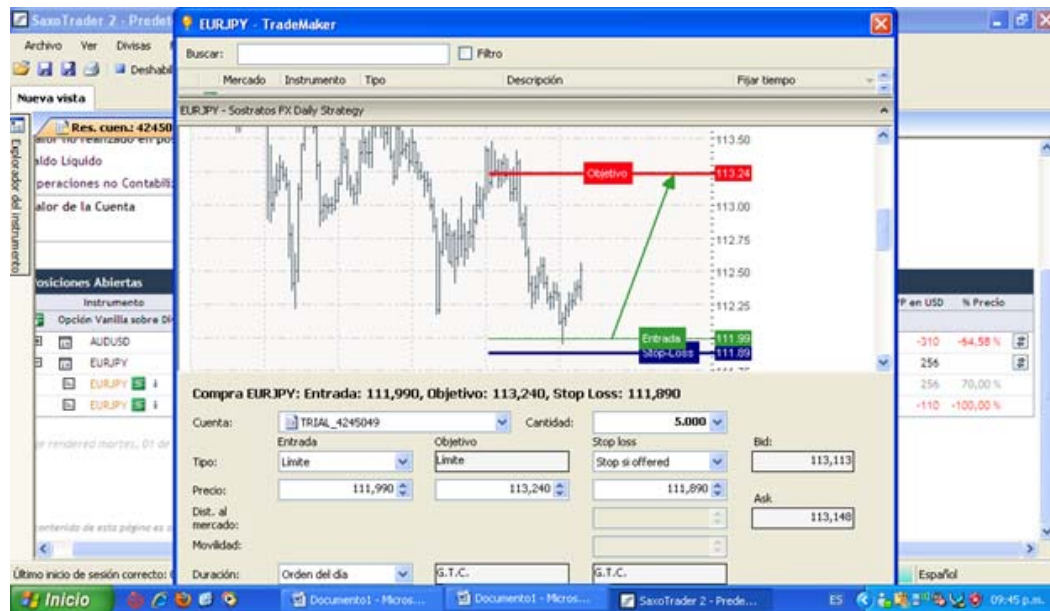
SaxoTrader 2 - Prede

Archivo Ver Divisas

Deshabil

Nueva vista

Explorador del instrumento

Res. cuen.: 42450

alor no realizado en pos

aldo Líquido

peraciones no Contabili

alor de la Cuenta

osiciones Abiertas

Instrumento

Opción Vanilla sobre Di

AUDUSD

EURJPY

EURJPY

EURJPY

P en USD % Precio

-310 -64,58 %

256

256 70,00 %

-110 -100,00 %

Último inicio de sesión correcto:

Español

EURJPY - TradeMaker

Buscar:

Filtro

Mercado Instrumento Tipo Descripción Fijar tiempo

EURJPY - Sostratos FX Daily Strategy

113.50

Objetivo

113.24

113.00

112.75

112.50

112.25

Entrada

111.99

Stop-Loss

111.89

Compra EURJPY: Entrada: 111,990, Objetivo: 113,240, Stop Loss: 111,890

Cuenta: TRIAL_4245049 Cantidad: 5.000

Entrada Objetivo Stop loss Bid:

Tipo: Límite Límite Stop si offered 113,113

Precio: 111,990 113,240 111,890 Ask

Dist. al mercado: 113,148

Movilidad:

Duración: Orden del día G.T.C. G.T.C.

Inicio

Documento1 - Micros...

Documento1 - Micros...

SaxoTrader 2 - Prede...

ES

09:45 p.m.